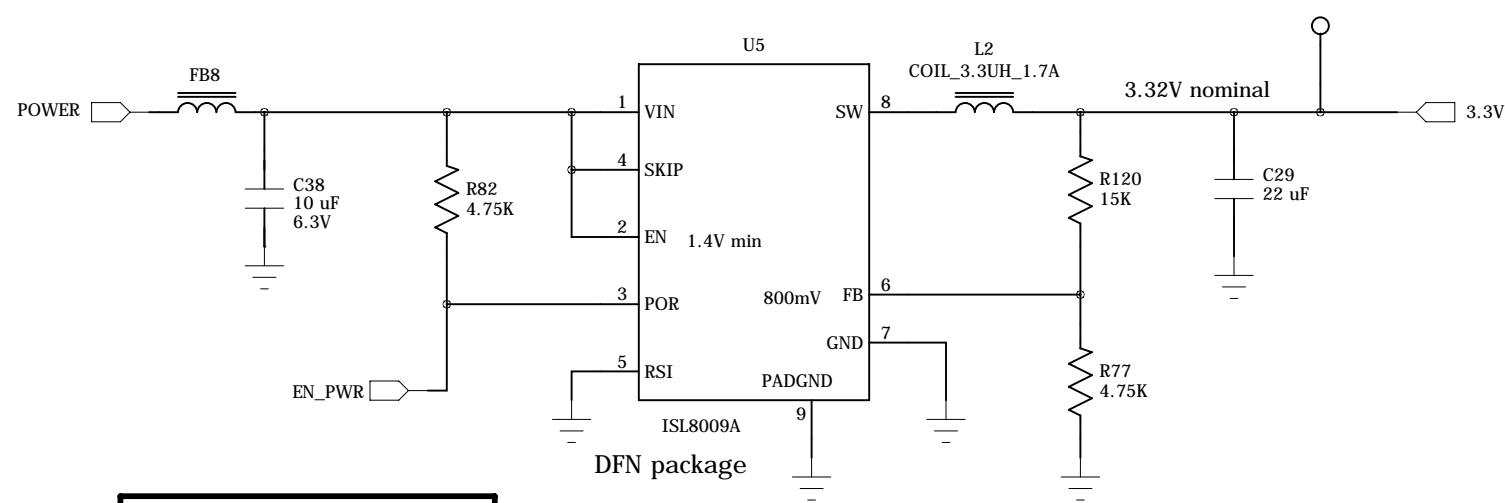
U5

L2
COIL_3.3UH_1.7A

FB8

3.32V nominal

POWER

1 VIN

SW 8

3.3V

4 SKIP

C38
10 uF
6.3V

R82
4.75K

R120
15K

C29
22 uF

2 EN

1.4V min

3 POR

800mV

FB 6

GND 7

5 RSI

PADGND

R77
4.75K

EN_PWR

ISL8009A

9

DFN package